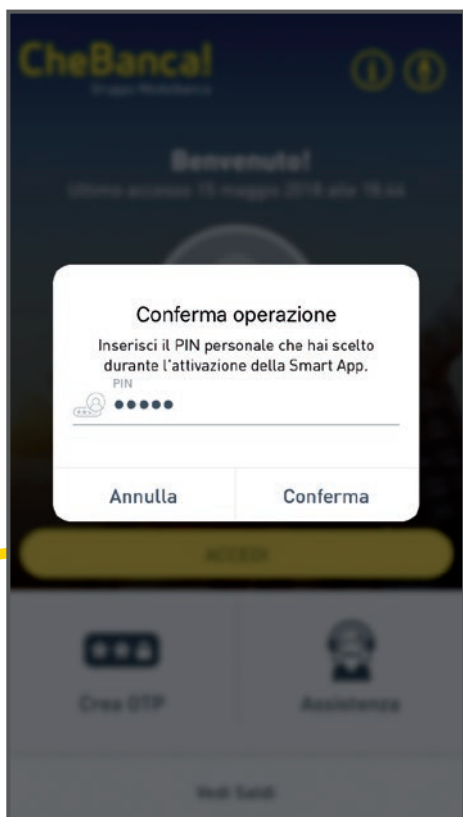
CheBanca!
Gruppo Mediobanca

Benvenuto!
Ultimo accesso 15 maggio 2019 alle 18:46

Conferma operazione
Inserisci il PIN personale che hai scelto durante l'attivazione della Smart App.
PIN
•••••

Annulla
Conferma

ACCEDI

Crea OTP
Assistenza

Vedi Saldi